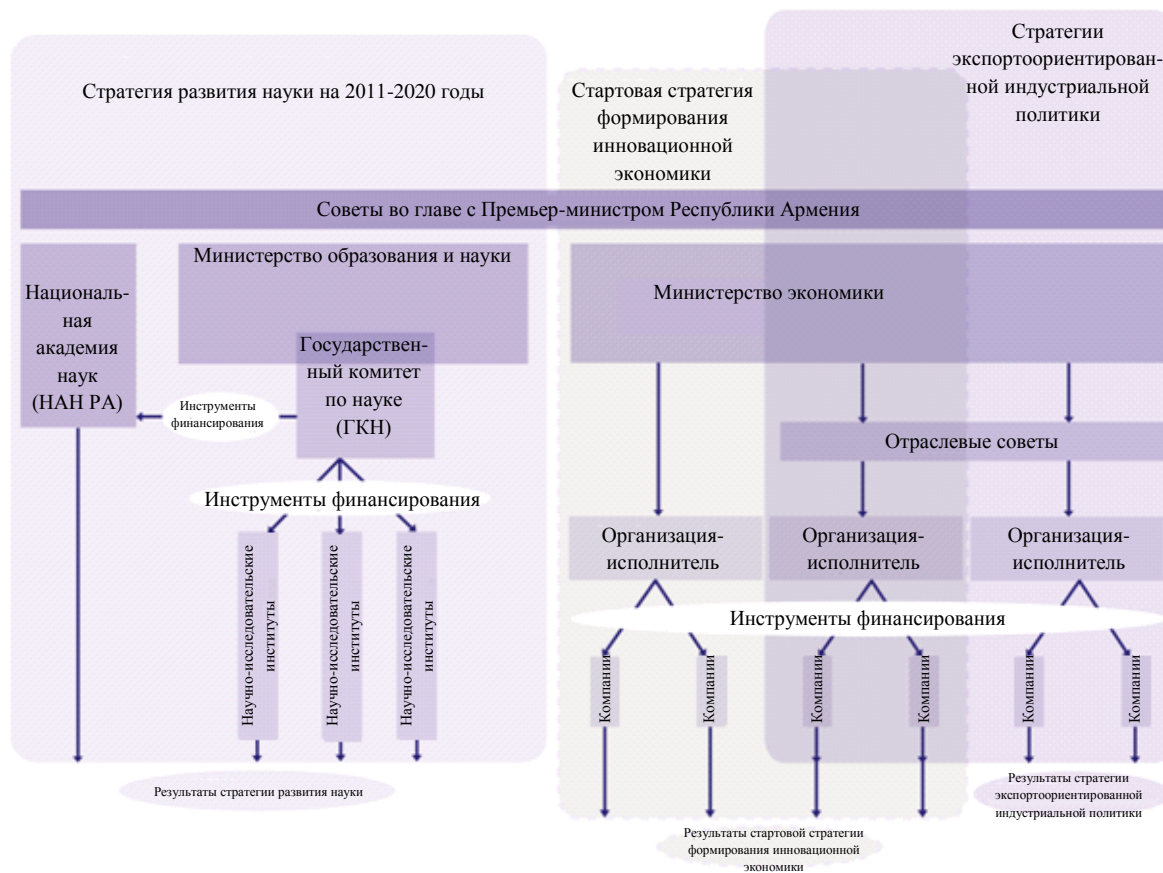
Стратегия развития науки на 2011-2020 годы

Стартовая стратегия формирования инновационной экономики

Стратегии экспортоориентированной индустриальной политики

Советы во главе с Премьер-министром Республики Армения

Министерство образования и науки

Национальная академия наук (НАН РА)

Государственный комитет по науке (ГКН)

Инструменты финансирования

Инструменты финансирования

Научно-исследовательские институты

Научно-исследовательские институты

Научно-исследовательские институты

Результаты стратегии развития науки

Министерство экономики

Отраслевые советы

Организация-исполнитель

Организация-исполнитель

Организация-исполнитель

Инструменты финансирования

Компании

Компании

Компании

Компании

Компании

Компании

Результаты стартовой стратегии формирования инновационной экономики

Результаты стратегии экспортоориентированной индустриальной политики